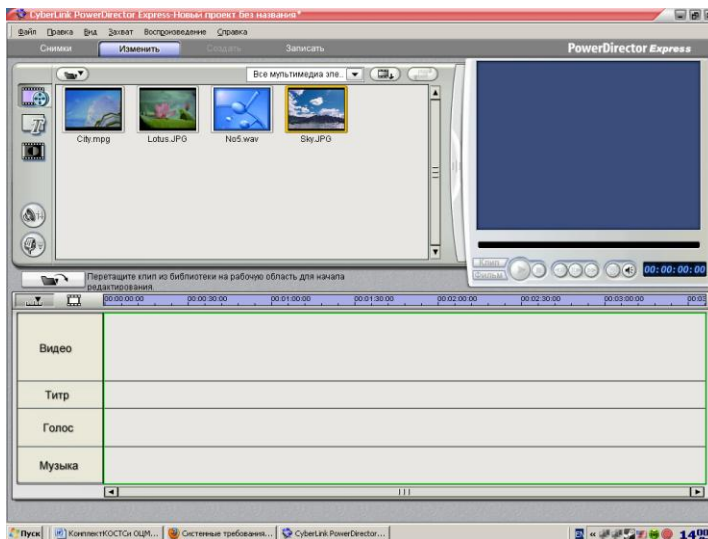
CyberLink PowerDirector Express-Новый проект без названия*

Файл Правка Вид Захват Воспроизведение Справка

Снимки Изменить Создать Записать

PowerDirector Express

Все мультимедиа эле...

City.mpg Lotus.JPG No5.wav Sky.JPG

Перетащите клип из библиотеки на рабочую область для начала редактирования.

Клип Фильм

00:00:00:00

00:00:00:00 00:00:30:00 00:01:00:00 00:01:30:00 00:02:00:00 00:02:30:00 00:03:00:00 00:03

Видео

Титр

Голос

Музыка

Пуск КомплектКОСТСи ОЦМ... Системные требования... CyberLink PowerDirector...

14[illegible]